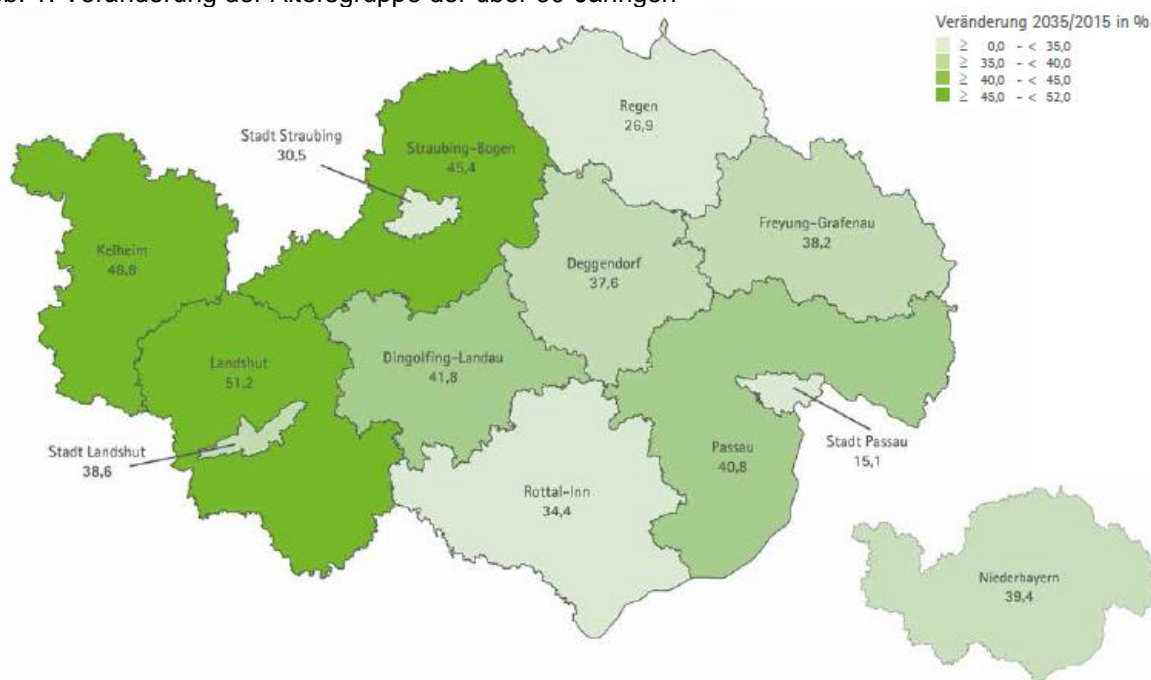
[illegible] Veränderung der Altersgruppe der über 65-Jährigen

Veränderung 2035/2015 in %
≥ 0,0 - < 35,0
≥ 35,0 - < 40,0
≥ 40,0 - < 45,0
≥ 45,0 - < 52,0

Regen
26,9

Stadt Straubing
30,5

Straubing-Bogen
45,4

Freyung-Grafenau
38,2

Kelheim
48,8

Deggendorf
37,6

Landshut
51,2

Dingolfing-Landau
41,8

Stadt Landshut
38,6

Stadt Passau
15,1

Passau
40,8

Rottal-Inn
34,4

Niederbayern
39,4